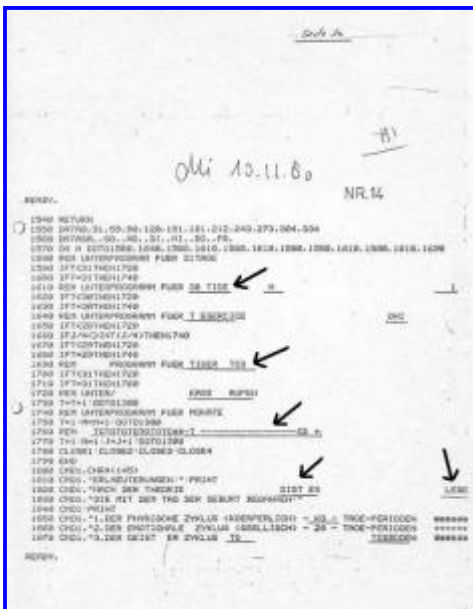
Seite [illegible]

H1

Olli 10.11.80

NR.14

READY.

1540 RETURN
1550 DATA0,31,59,90,120,151,181,212,243,273,304,334
1560 DATA0,,50,,40,,31,,41,,60,,F0,
1570 DE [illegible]
1590 REM UNTERPROGRAMM FUER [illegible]
1600 IFT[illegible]
1610 IFT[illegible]
1620 REM UNTERPROGRAMM FUER 30 TAGE
1630 IFT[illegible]
1640 IFT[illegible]
1650 REM UNTERPROGRAMM FUER 7 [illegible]
1660 IFT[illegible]
1670 IFT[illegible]
1680 IFT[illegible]
1690 IFT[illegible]
1700 REM PROGRAMM FUER TIGER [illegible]
1710 IFT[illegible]
1720 IFT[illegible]
1730 REM UNTER/ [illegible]
1740 T=T+1:GOTO1390
1750 REM UNTERPROGRAMM FUER MONATE
1760 T=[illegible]
1770 T=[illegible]
1780 PEM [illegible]
1790 T=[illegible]
1800 CLOSE1:CLOSE2:CLOSE3:CLOSE4
1810 END
1820 CMD1:CHR$(145)
1830 CMD1:"ERLAEUTERUNGEN:":PRINT
1840 CMD1:"NACH DER THEORIE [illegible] IST ES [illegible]
1850 CMD1:"DIE MIT DER TAG DER GEBURT BEGINNEN"
1860 CMD1:PRINT
1870 CMD1:"1.DER PHYSISCHE ZYKLUS (KOERPERLICH) = 23 - TAGE-PERIODEN
1880 CMD1:"2.DER EMOTIONALE ZYKLUS (SEELISCH) = 28 - TAGE-PERIODEN
1890 CMD1:"3.DER GEIST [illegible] ZYKLUS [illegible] TAGE-PERIODEN

READY.